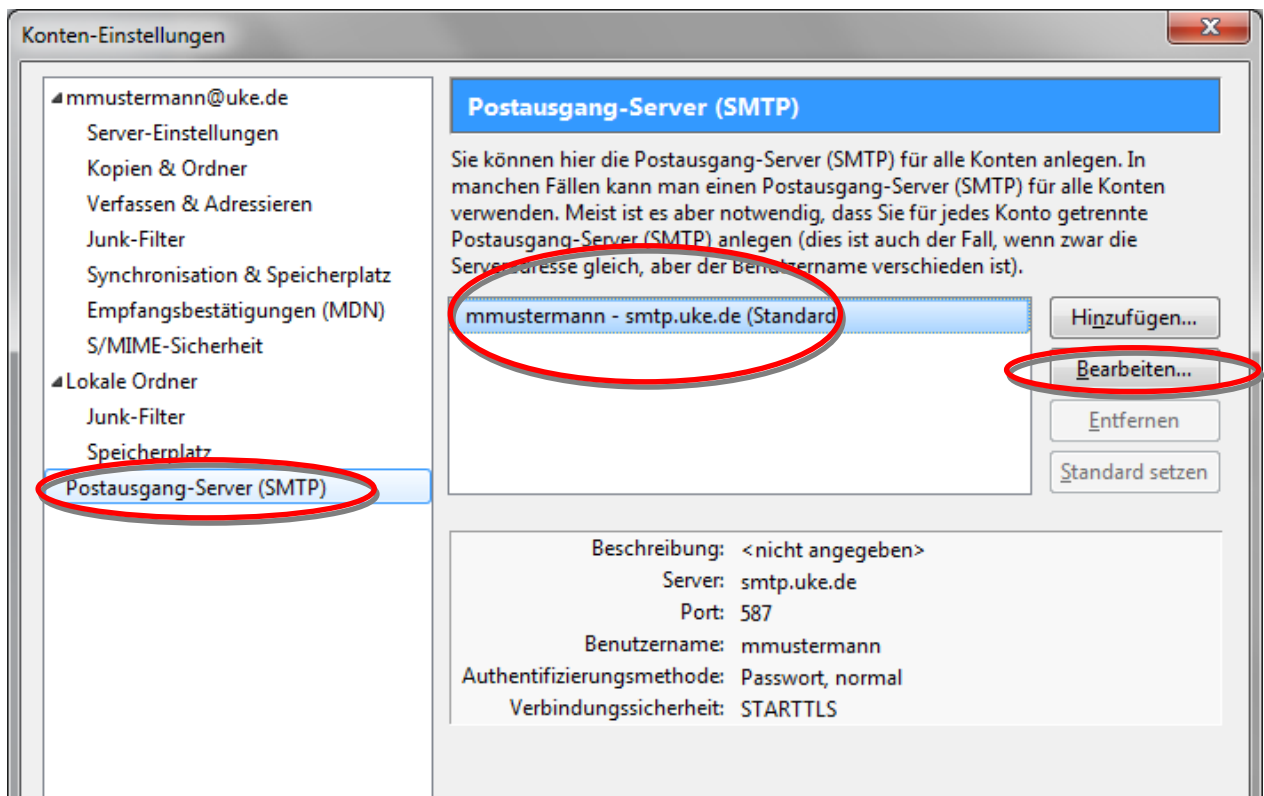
Konten-Einstellungen

mmustermann@uke.de
Server-Einstellungen
Kopien & Ordner
Verfassen & Adressieren
Junk-Filter
Synchronisation & Speicherplatz
Empfangsbestätigungen (MDN)
S/MIME-Sicherheit
Lokale Ordner
Junk-Filter
Speicherplatz
Postausgang-Server (SMTP)

Postausgang-Server (SMTP)

Sie können hier die Postausgang-Server (SMTP) für alle Konten anlegen. In manchen Fällen kann man einen Postausgang-Server (SMTP) für alle Konten verwenden. Meist ist es aber notwendig, dass Sie für jedes Konto getrennte Postausgang-Server (SMTP) anlegen (dies ist auch der Fall, wenn zwar die Serveradresse gleich, aber der Benutzername verschieden ist).

mmustermann - smtp.uke.de (Standard)

Hinzufügen...
Bearbeiten...
Entfernen
Standard setzen

| Beschreibung: | <nicht angegeben> |
|---|---|
| Server: | smtp.uke.de |
| Port: | 587 |
| Benutzername: | mmustermann |
| Authentifizierungsmethode: | Passwort, normal |
| Verbindungssicherheit: | STARTTLS |